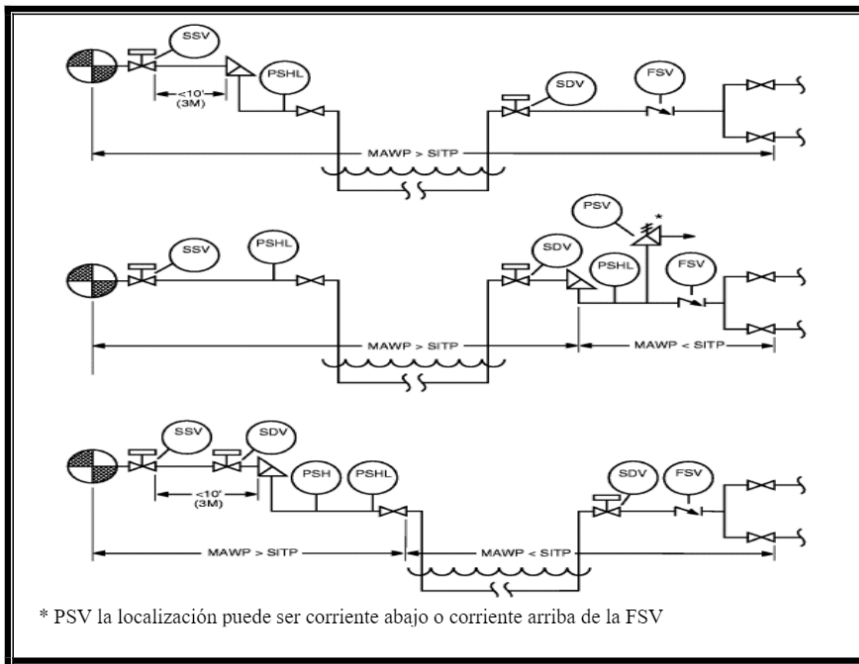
SSV
PSHL
<10'
(3M)
SDV
FSV
MAWP > SITP

PSV
*
SSV
PSHL
SDV
PSHL
FSV
MAWP > SITP
MAWP < SITP

SSV
SDV
PSH
PSHL
<10'
(3M)
SDV
FSV
MAWP > SITP
MAWP < SITP

* PSV la localización puede ser corriente abajo o corriente arriba de la FSV